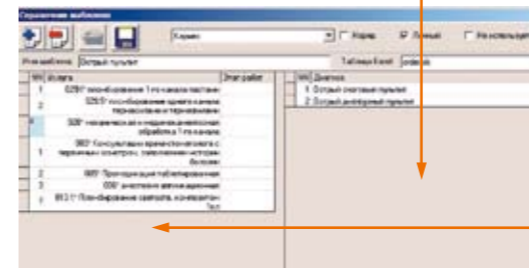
Справочник шаблонов

Кариес

Корр

Личный

Не использует

Имя шаблона Острый пульпит

Таблица Excel pulpitis

| №№ | Услуга | Этап работ |
|---|---|---|
| 1 | 029// Пломбирование 1-го канала пастами | |
| 2 | 029// Пломбирование одного канала термопластичн. и термофазами | |
| 3 | 030// Механическая и медикаментозная обработка 1-го канала | |
| 1 | 060// Консультация врача-стоматолога с первичным осмотром, заполнением истории болезни | |
| 2 | 065// Проводниковая анестезия | |
| 3 | 030// анестезия аппликационная | |
| 1 | 063.1// Пломбирование светоотв. композитом 1кл | |

| №№ | Диагноз |
|---|---|
| 1 | Острый очаговый пульпит |
| 2 | Острый диффузный пульпит |